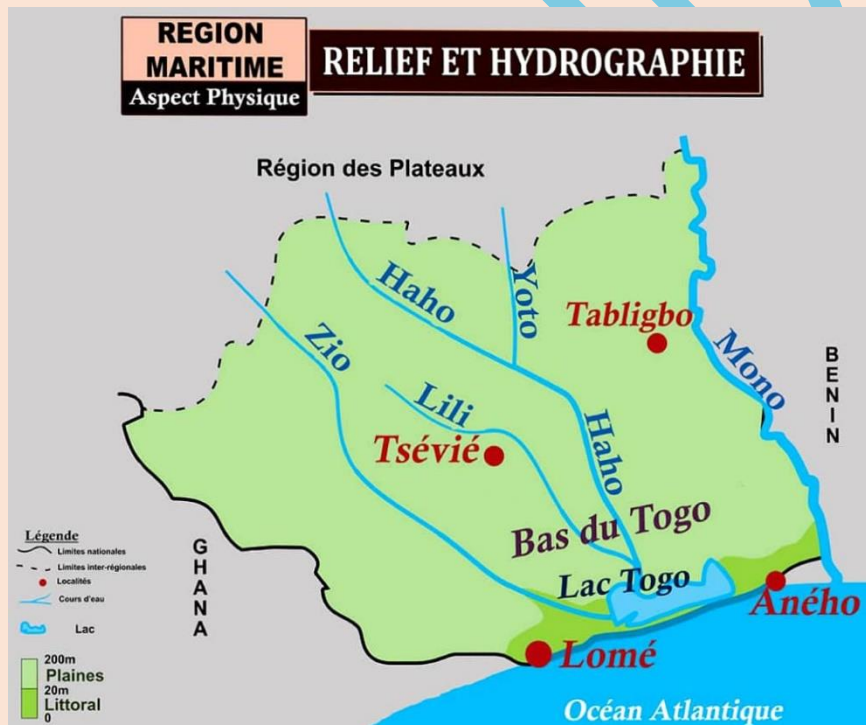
REGION MARITIME
Aspect Physique

RELIEF ET HYDROGRAPHIE

Région des Plateaux

Haho
Yoto
Tabligbo
Zio
Mono
Lili
Tsévié
Haho
Bas du Togo
Lac Togo
Aného
Lomé
Océan Atlantique

BENIN
GHANA

Légende
Limites nationales
Limites inter-régionales
Localités
Cours d'eau
Lac

200m
Plaines
20m
Littoral
0